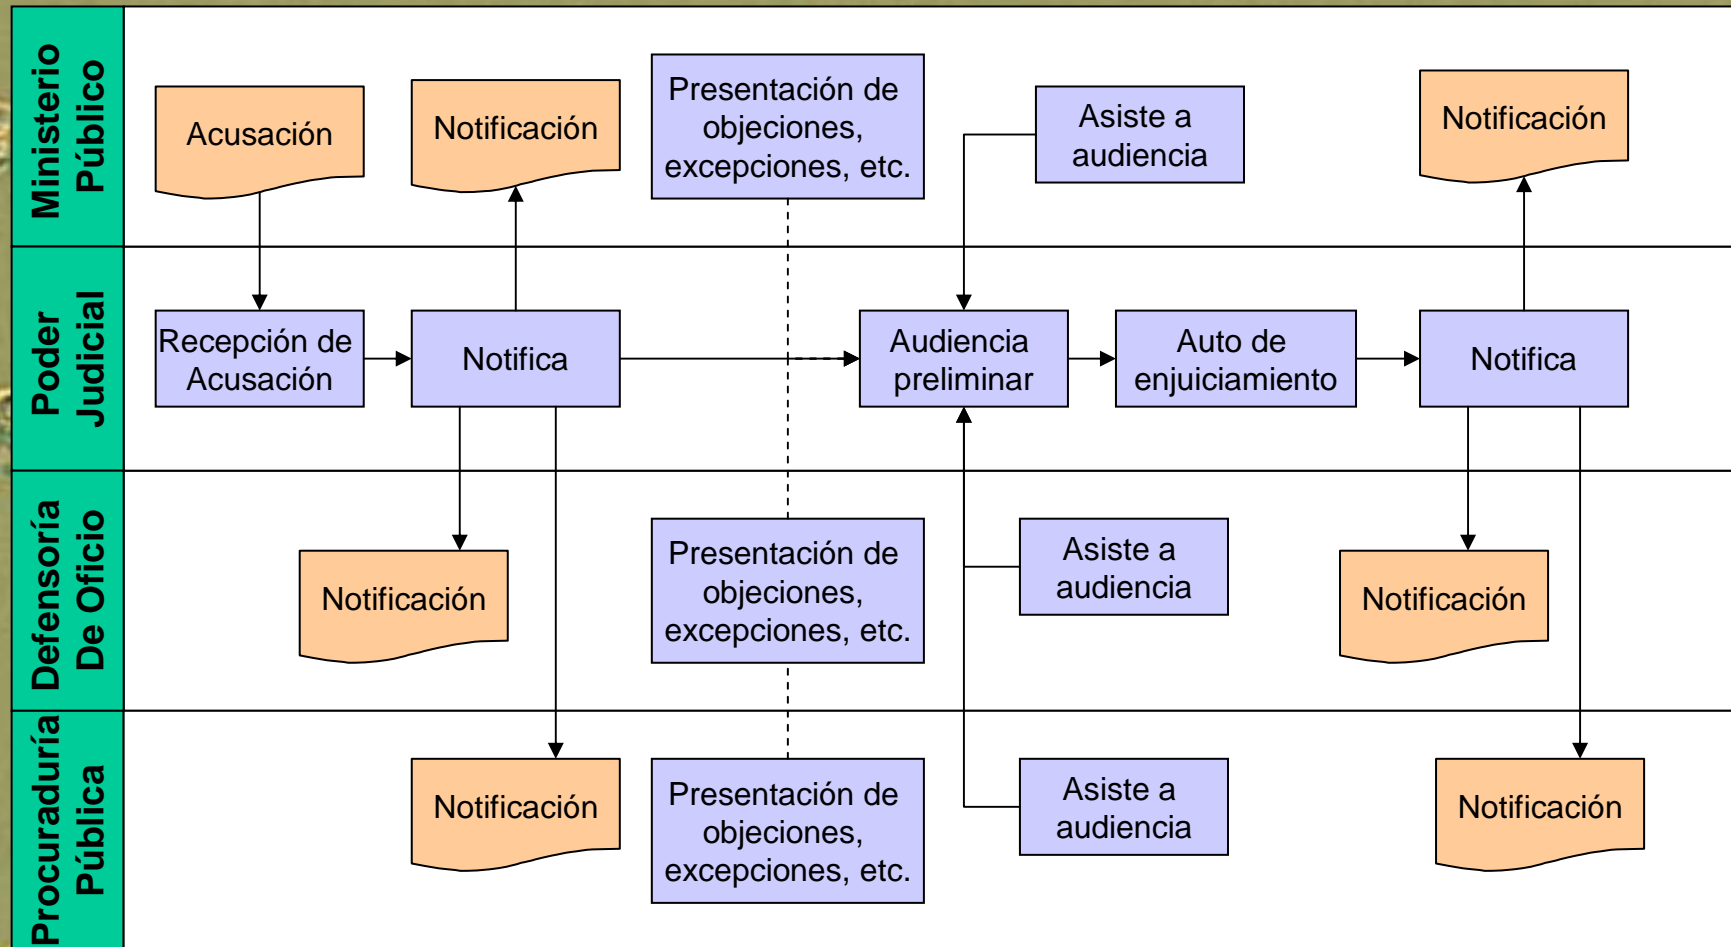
Ministerio Público

Acusación

Notificación

Presentación de objeciones, excepciones, etc.

Asiste a audiencia

Notificación

Poder Judicial

Recepción de Acusación

Notifica

Audiencia preliminar

Auto de enjuiciamiento

Notifica

Defensoría De Oficio

Notificación

Presentación de objeciones, excepciones, etc.

Asiste a audiencia

Notificación

Procuraduría Pública

Notificación

Presentación de objeciones, excepciones, etc.

Asiste a audiencia

Notificación